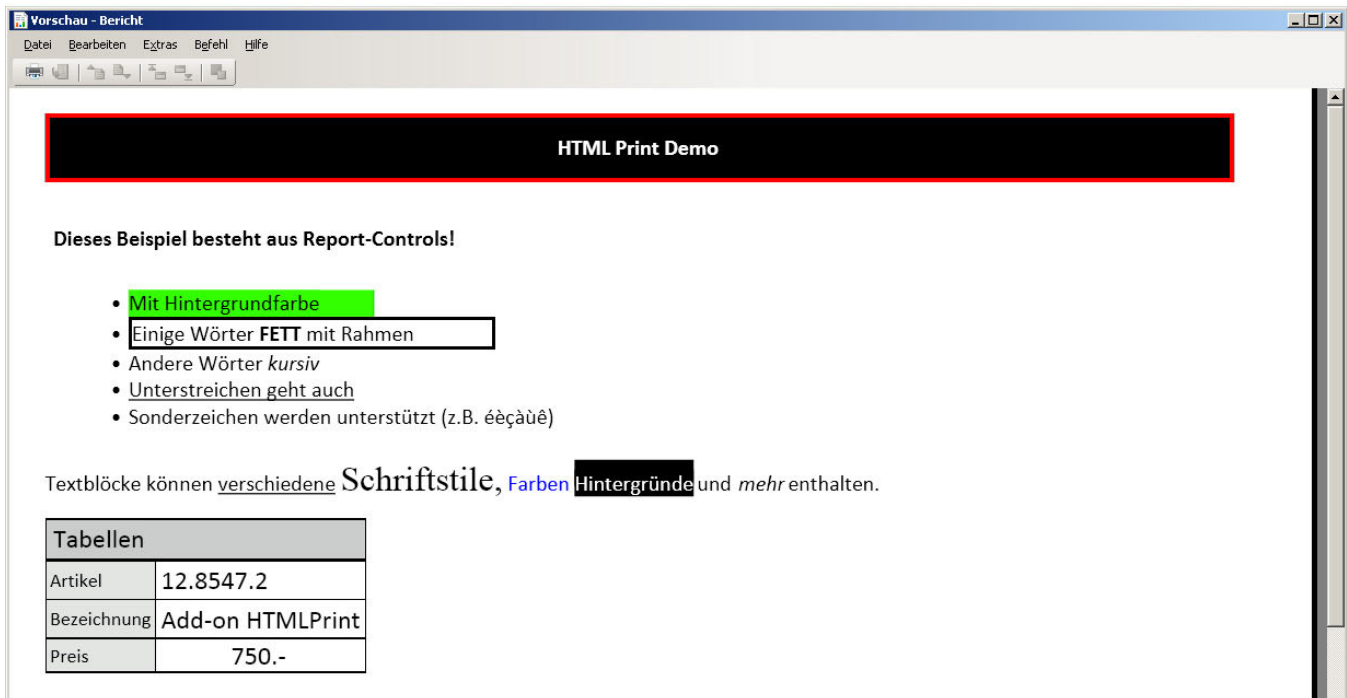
Vorschau - Bericht

Datei Bearbeiten Extras Befehl Hilfe

HTML Print Demo

Dieses Beispiel besteht aus Report-Controls!

- Mit Hintergrundfarbe
- Einige Wörter **FETT** mit Rahmen
- Andere Wörter *kursiv*
- Unterstreichen geht auch
- Sonderzeichen werden unterstützt (z.B. éèçàùê)

Textblöcke können verschiedene Schriftstile, Farben Hintergründe und *mehr* enthalten.

| Tabellen | |
|---|---|
| Artikel | 12.8547.2 |
| Bezeichnung | Add-on HTMLPrint |
| Preis | 750.- |